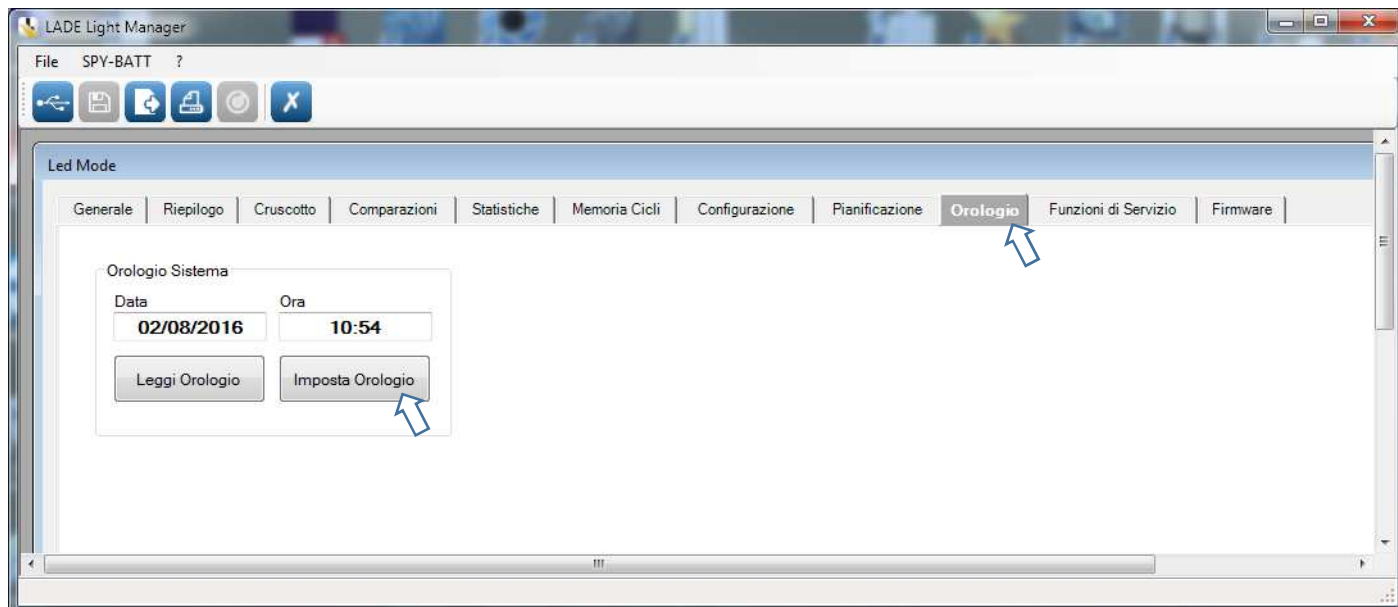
LADE Light Manager

File SPY-BATT ?

Led Mode

Generale | Riepilogo | Cruscotto | Comparazioni | Statistiche | Memoria Cicli | Configurazione | Pianificazione | Orologio | Funzioni di Servizio | Firmware

Orologio Sistema

Data
02/08/2016

Ora
10:54

Leggi Orologio

Imposta Orologio